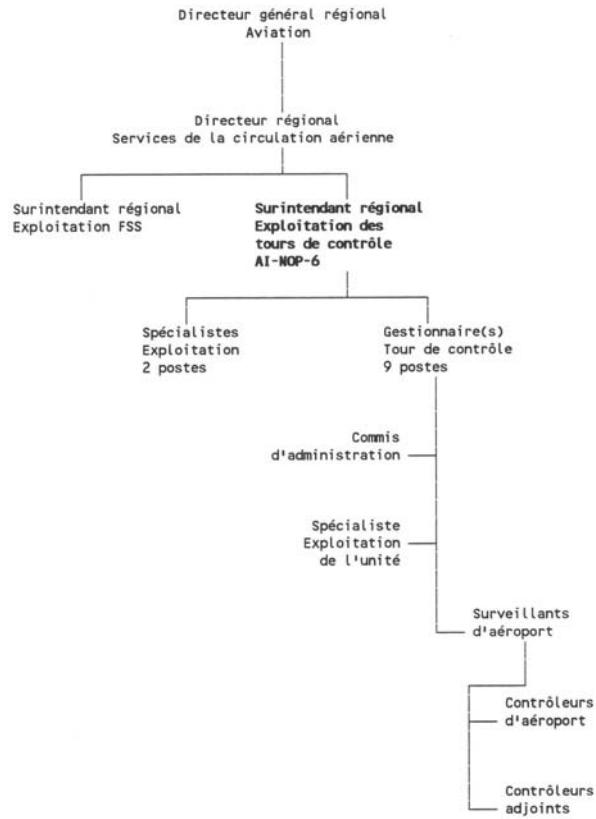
Directeur général régional
Aviation

Directeur régional
Services de la circulation aérienne

Surintendant régional
Exploitation FSS

Surintendant régional
Exploitation des tours de contrôle
AI-NOP-6

Spécialistes
Exploitation
2 postes

Gestionnaire(s)
Tour de contrôle
9 postes

Commis
d'administration

Spécialiste
Exploitation
de l'unité

Surveillants
d'aéroport

Contrôleurs
d'aéroport

Contrôleurs
adjoints